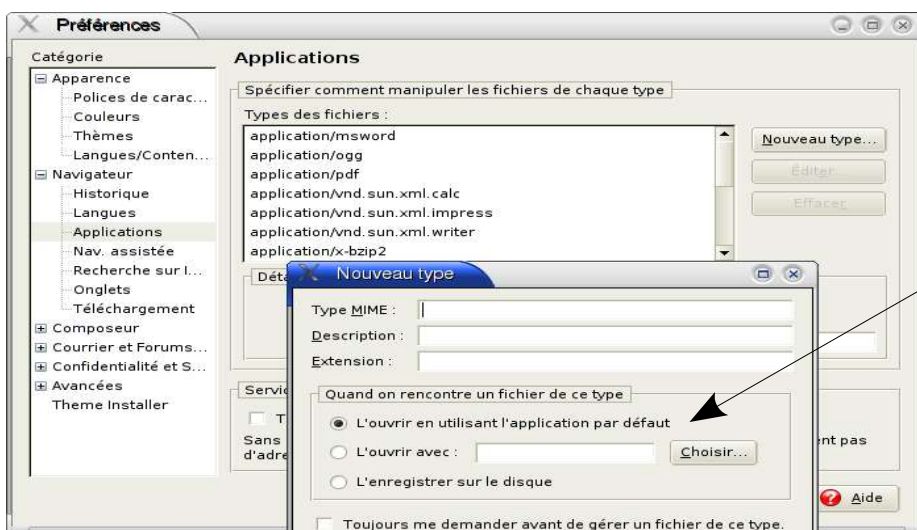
Préférences

Catégorie
⊟ Apparence
Polices de carac...
Couleurs
Thèmes
Langues/Conten...
⊟ Navigateur
Historique
Langues
Applications
Nav. assistée
Recherche sur l...
Onglets
Téléchargement
⊞ Composeur
⊞ Courrier et Forums...
⊞ Confidentialité et S...
⊞ Avancées
Theme Installer

Applications

Spécifier comment manipuler les fichiers de chaque type

Types des fichiers :
application/msword
application/ogg
application/pdf
application/vnd.sun.xml.calc
application/vnd.sun.xml.impress
application/vnd.sun.xml.writer
application/x-bzip2

Nouveau type...
Éditer...
Effacer

Déta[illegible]

Servi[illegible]
T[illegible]
Sans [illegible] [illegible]nt pas
d'adre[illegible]

Aide

Nouveau type

Type MIME :
Description :
Extension :

Quand on rencontre un fichier de ce type
L'ouvrir en utilisant l'application par défaut
L'ouvrir avec :
Choisir...
L'enregistrer sur le disque

Toujours me demander avant de gérer un fichier de ce type.